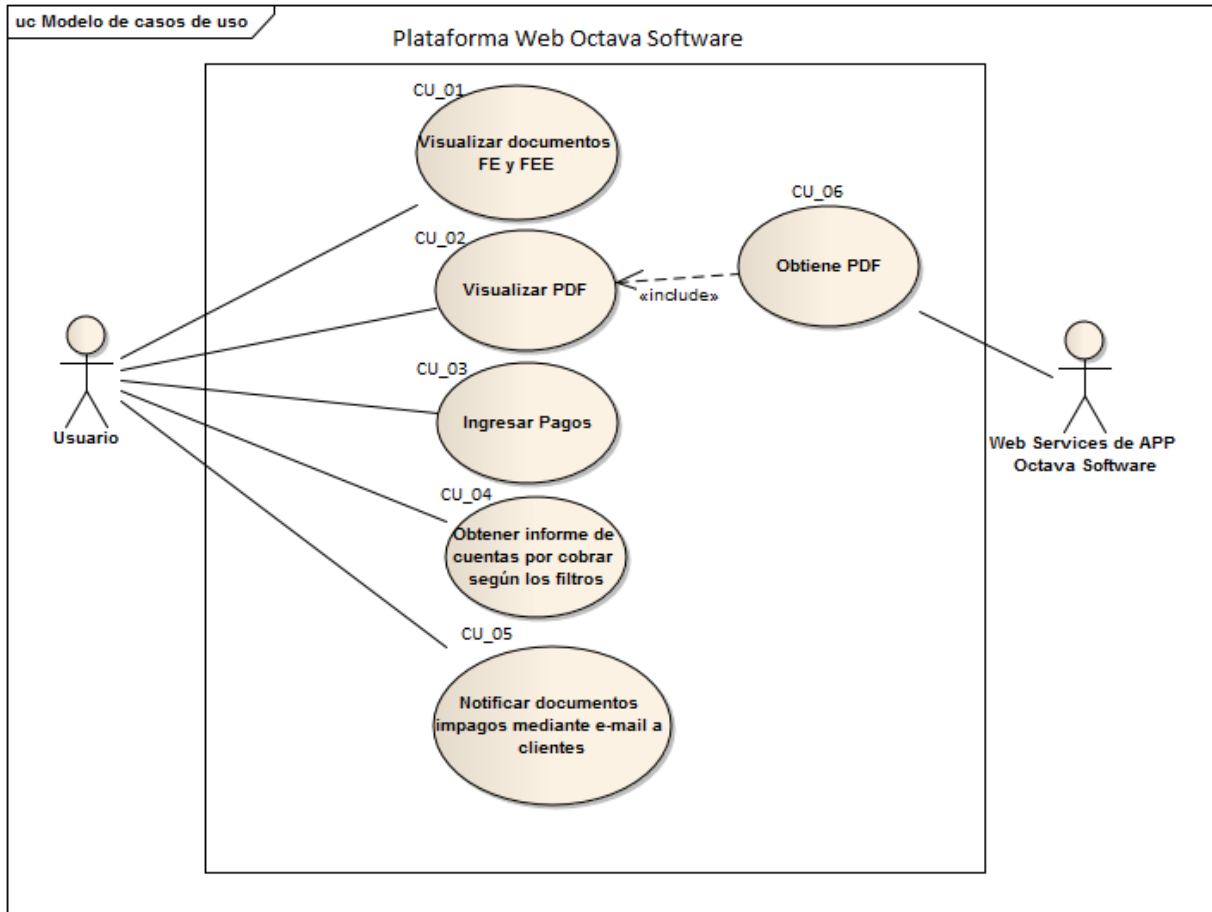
uc Modelo de casos de uso

Plataforma Web Octava Software

CU_01
Visualizar documentos FE y FEE

CU_02
Visualizar PDF

CU_06
Obtiene PDF

«include»

CU_03
Ingresar Pagos

CU_04
Obtener informe de cuentas por cobrar según los filtros

CU_05
Notificar documentos impagos mediante e-mail a clientes

Usuario

Web Services de APP Octava Software